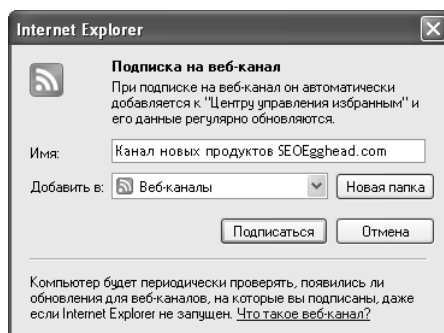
Internet Explorer

Подписка на веб-канал

При подписке на веб-канал он автоматически добавляется к "Центру управления избранным" и его данные регулярно обновляются.

Имя: Канал новых продуктов SEOEgghead.com

Добавить в: Веб-каналы

Новая папка

Подписаться

Отмена

Компьютер будет периодически проверять, появились ли обновления для веб-каналов, на которые вы подписаны, даже если Internet Explorer не запущен. Что такое веб-канал?